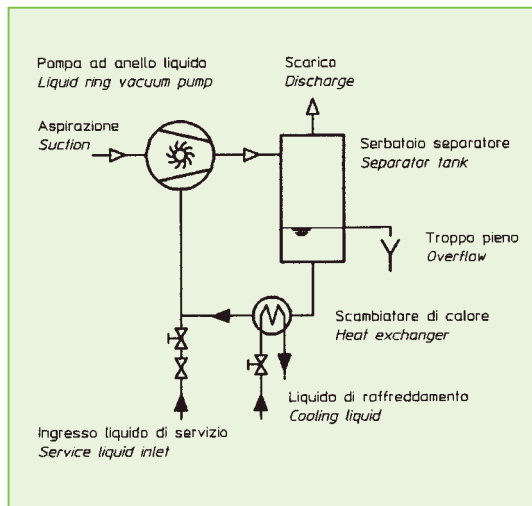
Pompa ad anello liquido
Liquid ring vacuum pump

Scarico
Discharge

Aspirazione
Suction

Serbatoio separatore
Separator tank

Troppo pieno
Overflow

Scambiatore di calore
Heat exchanger

Liquido di raffreddamento
Cooling liquid

Ingresso liquido di servizio
Service liquid inlet